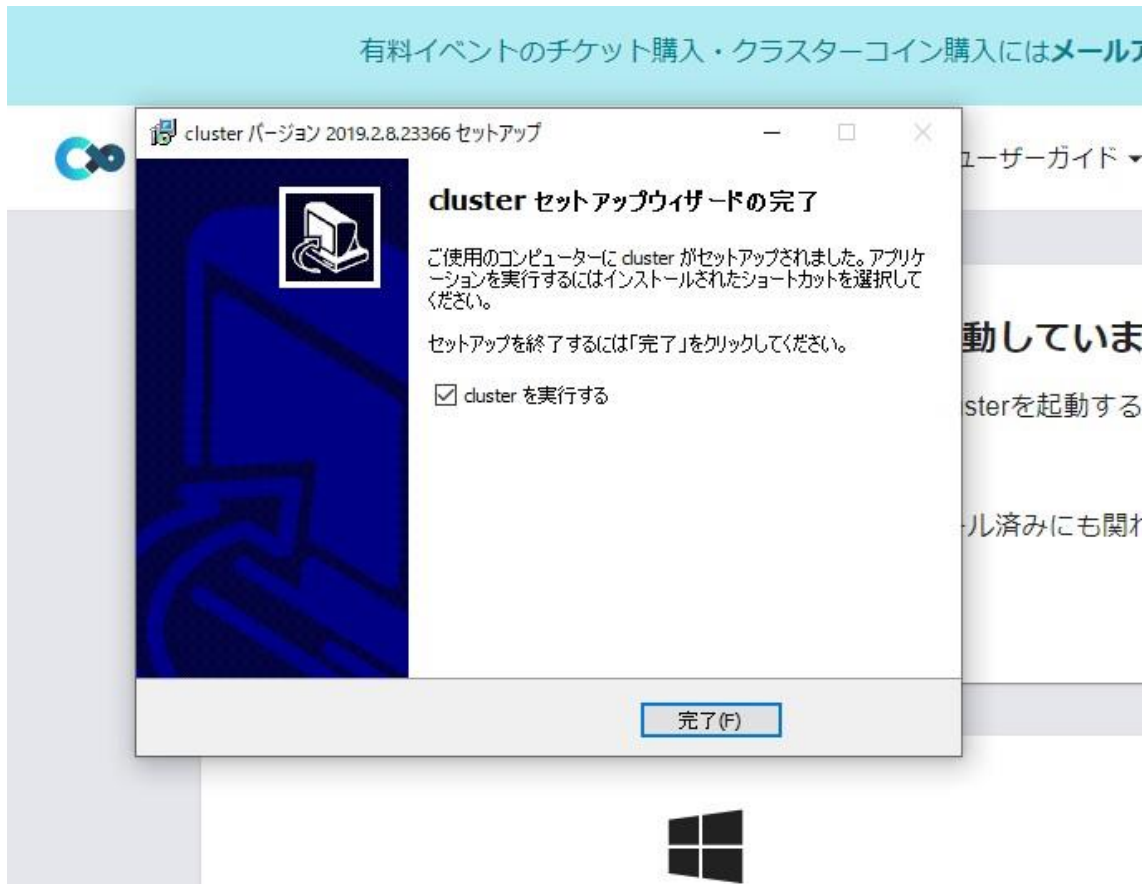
有料イベントのチケット購入・クラスターコイン購入には**メールア**

cluster バージョン 2019.2.8.23366 セットアップ

ユーザーガイド ▾

cluster セットアップウィザードの完了

ご使用のコンピューターに cluster がセットアップされました。アプリケーションを実行するにはインストールされたショートカットを選択してください。

セットアップを終了するには「完了」をクリックしてください。

☑ cluster を実行する

完了(F)

動していま

sterを起動する

ル済みにも関わ